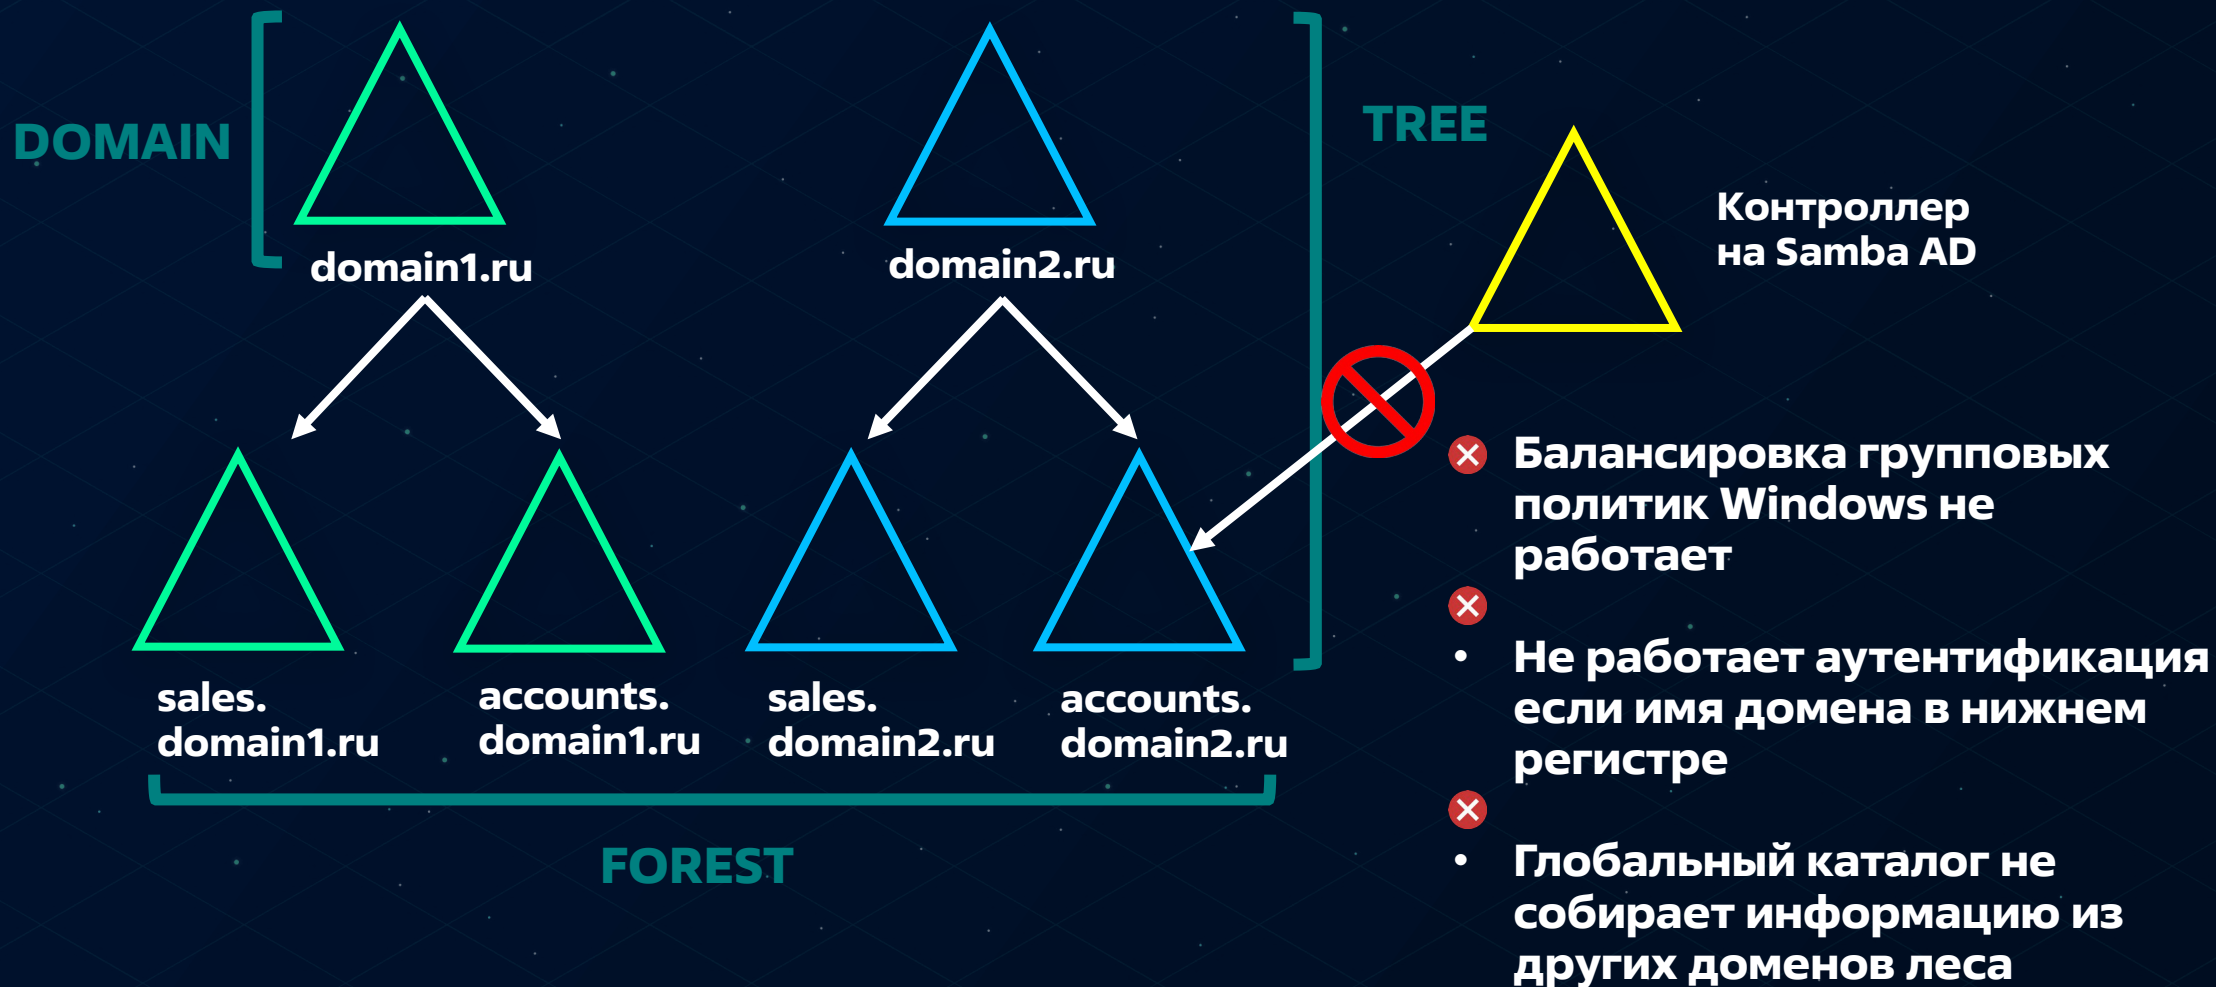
DOMAIN

domain1.ru

domain2.ru

TREE

Контроллер на Samba AD

sales. domain1.ru

accounts. domain1.ru

sales. domain2.ru

accounts. domain2.ru

FOREST

Балансировка групповых политик Windows не работает

• Не работает аутентификация если имя домена в нижнем регистре

• Глобальный каталог не собирает информацию из других доменов леса